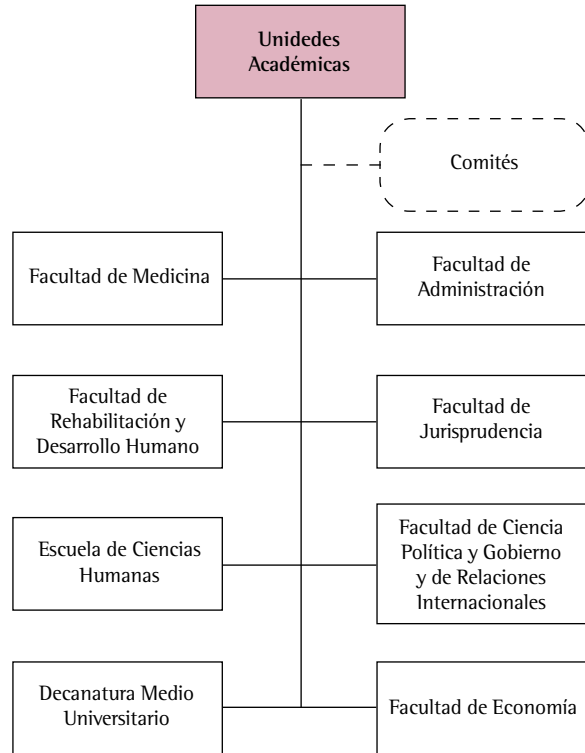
Unidedes Académicas

Comités

Facultad de Medicina

Facultad de Administración

Facultad de Rehabilitación y Desarrollo Humano

Facultad de Jurisprudencia

Escuela de Ciencias Humanas

Facultad de Ciencia Política y Gobierno y de Relaciones Internacionales

Decanatura Medio Universitario

Facultad de Economía